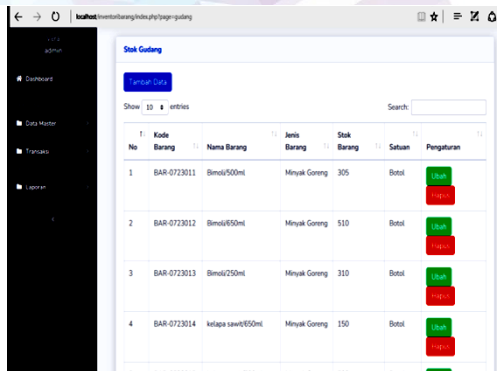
localhost/inventoribarang/index.php?page=gudang

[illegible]
admin

Dashboard

Data Master

Transaksi

Laporan

Stok Gudang

Tambah Data

Show 10 entries

Search:

| No | Kode Barang | Nama Barang | Jenis Barang | Stok Barang | Satuan | Pengaturan |
|---|---|---|---|---|---|---|
| 1 | BAR-0723011 | Bimoli/500ml | Minyak Goreng | 305 | Botol | Ubah Hapus |
| 2 | BAR-0723012 | Bimoli/650ml | Minyak Goreng | 510 | Botol | Ubah Hapus |
| 3 | BAR-0723013 | Bimoli/250ml | Minyak Goreng | 310 | Botol | Ubah Hapus |
| 4 | BAR-0723014 | kelapa sawit/650ml | Minyak Goreng | 150 | Botol | Ubah Hapus |